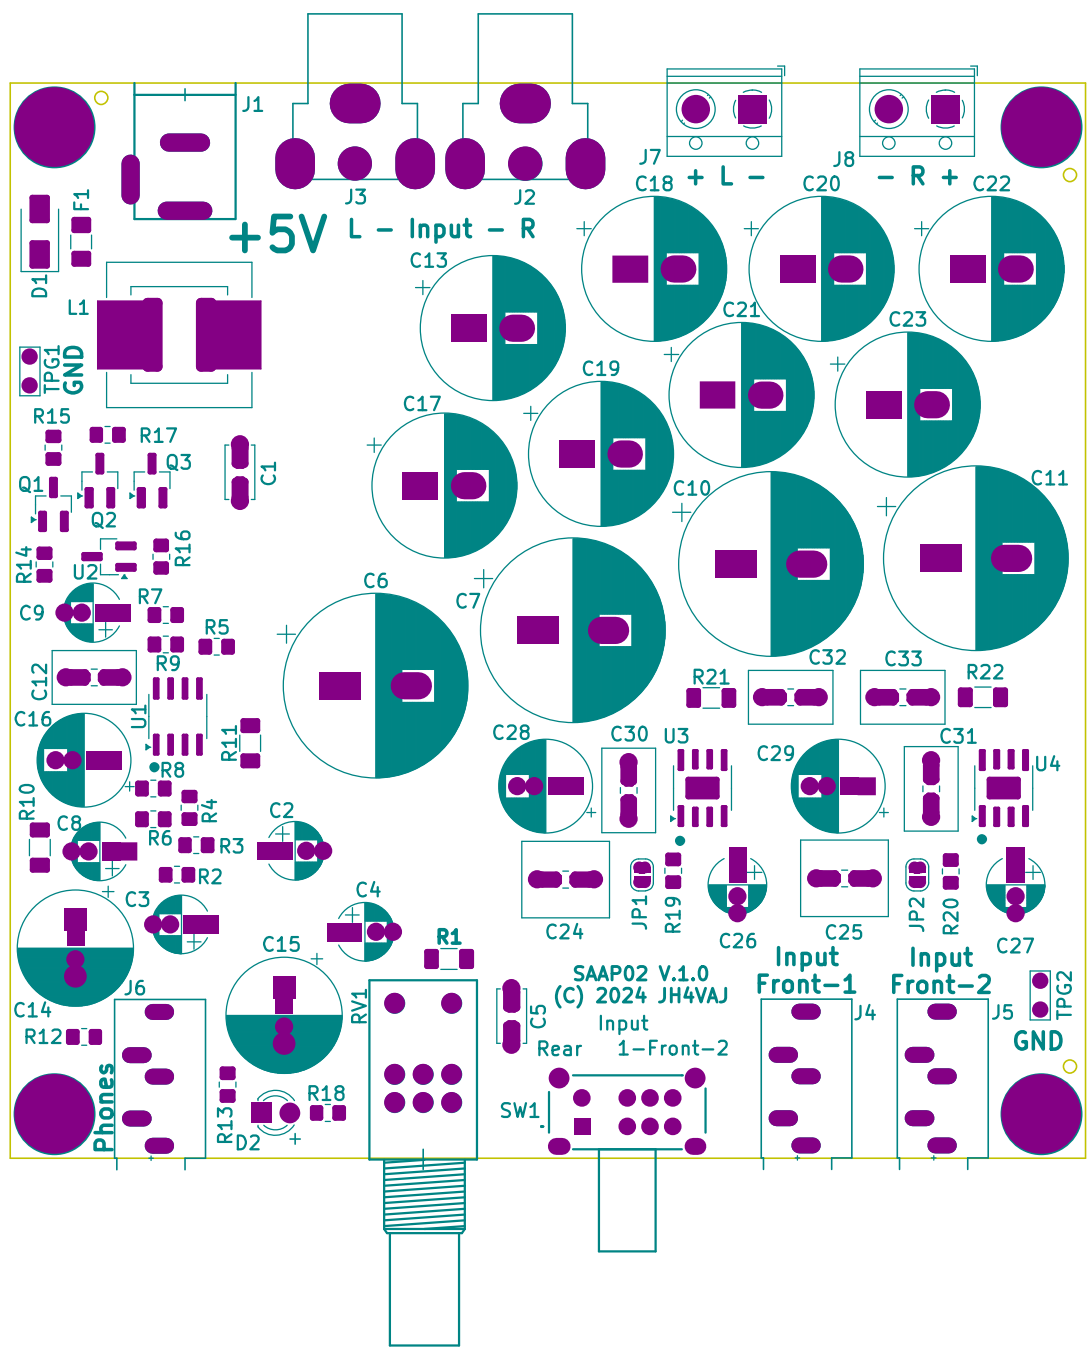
J1
J3
J2
+5V
L – Input – R
J7
J8
+ L –
– R +
C18
C20
C22
C13
C21
C23
C19
C17
C10
C11
D1
F1
L1
TPG1
GND
R15
R17
Q3
Q1
Q2
C1
R14
R16
U2
C9
R7
R5
C6
C7
C12
R9
U1
R11
C16
R8
R10
R4
R6
R3
C8
R2
C2
C3
C4
C14
C15
R1
R12
J6
Phones
R13
D2
R18
RV1
C5
R21
C32
C33
R22
C28
C30
U3
C29
C31
U4
JP1
R19
C24
C26
C25
JP2
R20
C27
SAAP02 V.1.0
(C) 2024 JH4VAJ
Input
Rear 1–Front–2
SW1
Input
Front–1
Input
Front–2
J4
J5
TPG2
GND